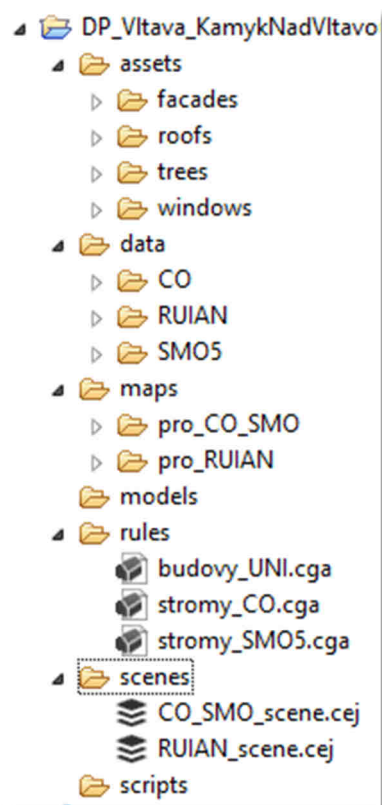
DP_Vltava_KamykNadVltavo
assets
facades
roofs
trees
windows
data
CO
RUIAN
SMO5
maps
pro_CO_SMO
pro_RUIAN
models
rules
budovy_UNI.cga
stromy_CO.cga
stromy_SMO5.cga
scenes
CO_SMO_scene.cej
RUIAN_scene.cej
scripts